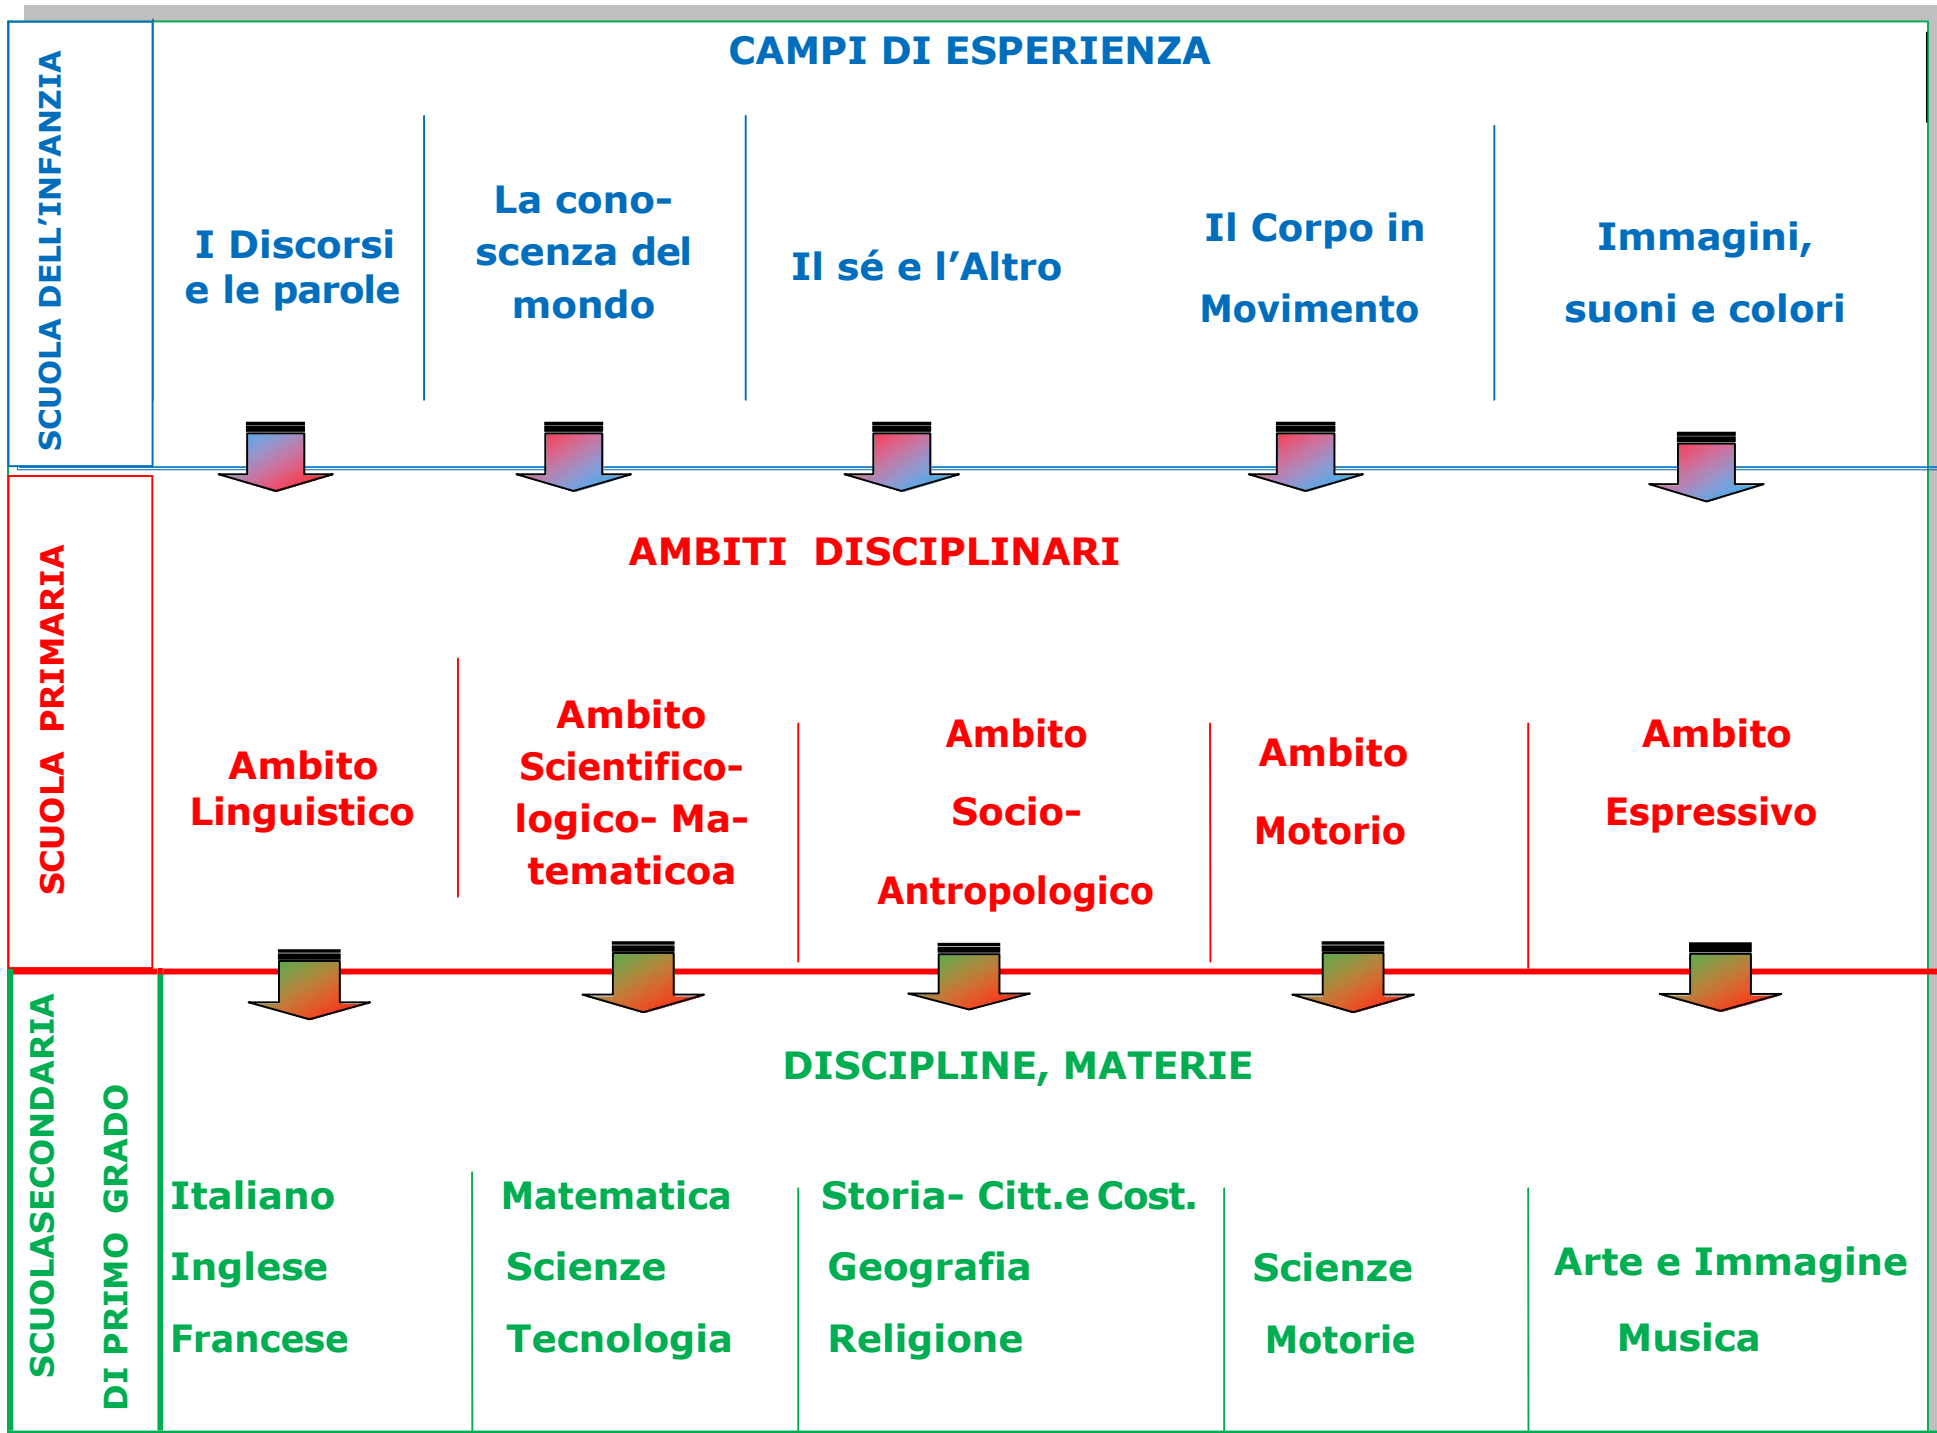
SCUOLA DELL'INFANZIA

CAMPI DI ESPERIENZA

I Discorsi e le parole

La conoscenza del mondo

Il sé e l'Altro

Il Corpo in Movimento

Immagini, suoni e colori

SCUOLA PRIMARIA

AMBITI DISCIPLINARI

Ambito Linguistico

Ambito Scientifico-logico- Matematicoa

Ambito Socio-Antropologico

Ambito Motorio

Ambito Espressivo

SCUOLASECONDARIA DI PRIMO GRADO

DISCIPLINE, MATERIE

Italiano
Inglese
Francese

Matematica
Scienze
Tecnologia

Storia- Citt.e Cost.
Geografia
Religione

Scienze
Motorie

Arte e Immagine
Musica